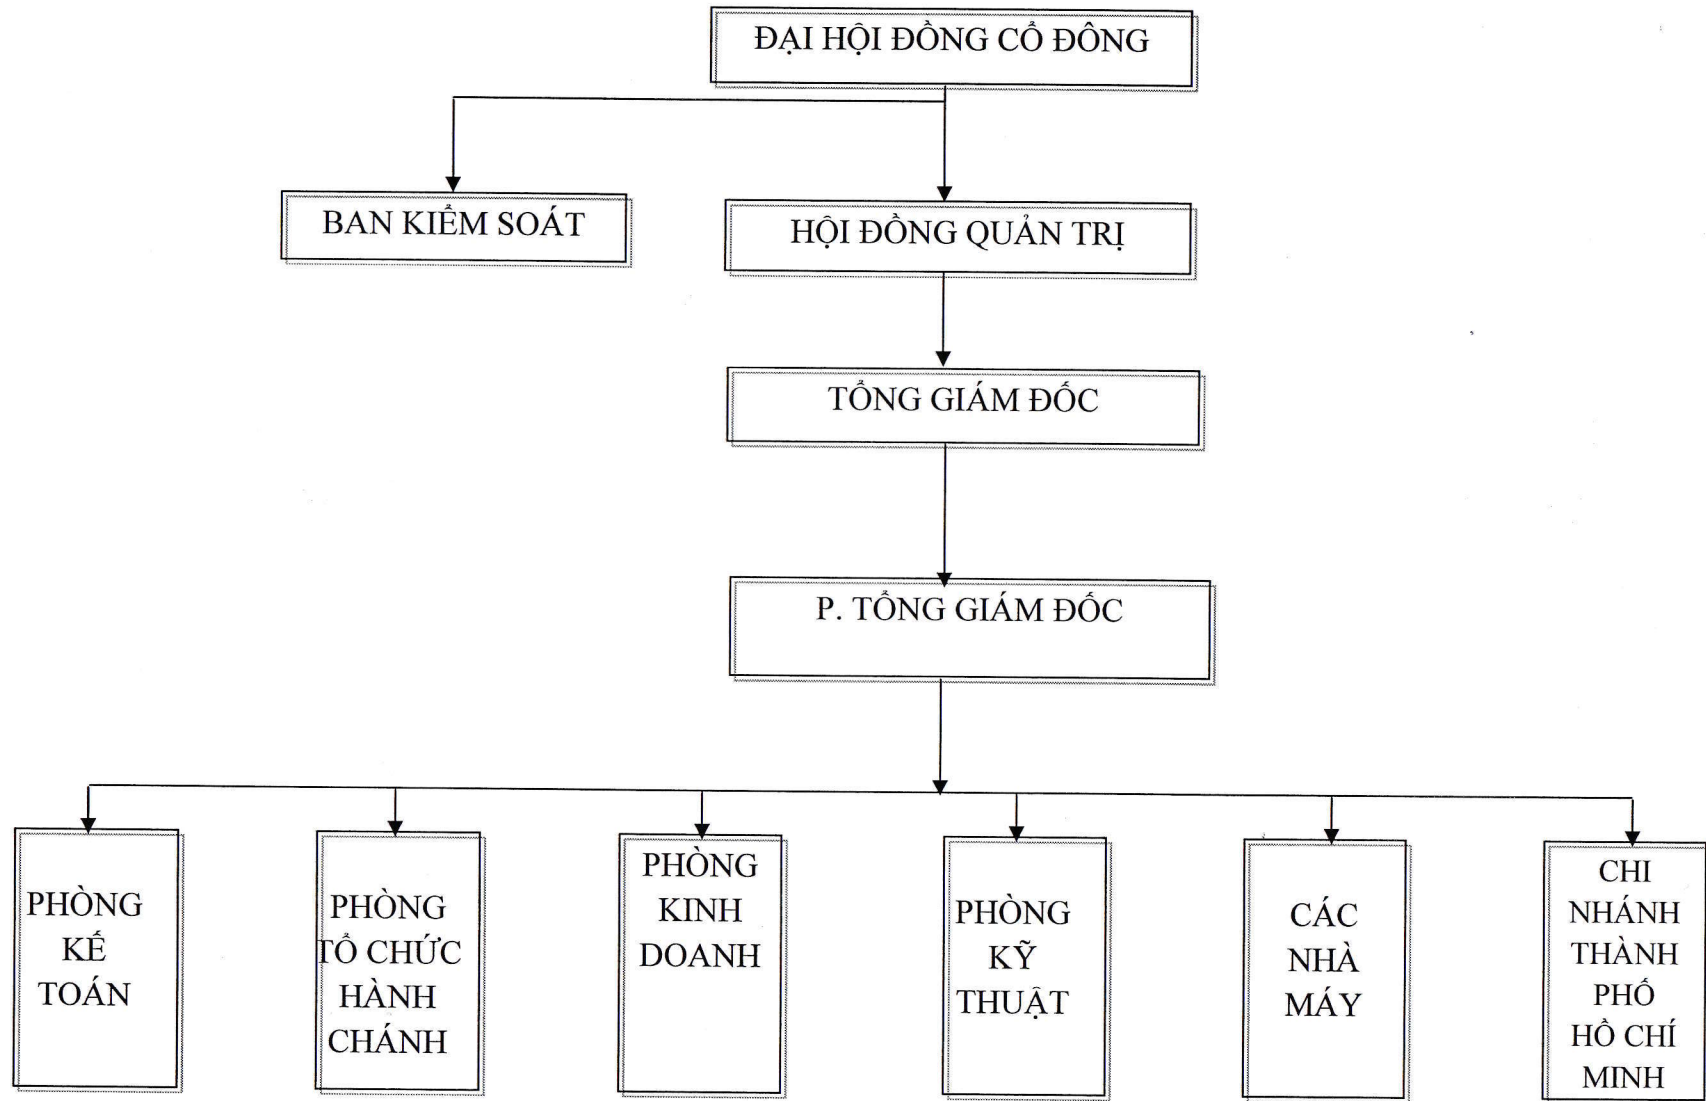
ĐẠI HỘI ĐỒNG CỔ ĐÔNG

BAN KIỂM SOÁT

HỘI ĐỒNG QUẢN TRỊ

TỔNG GIÁM ĐỐC

P. TỔNG GIÁM ĐỐC

PHÒNG KẾ TOÁN

PHÒNG TỔ CHỨC HÀNH CHÁNH

PHÒNG KINH DOANH

PHÒNG KỸ THUẬT

CÁC NHÀ MÁY

CHI NHÁNH THÀNH PHỐ HỒ CHÍ MINH